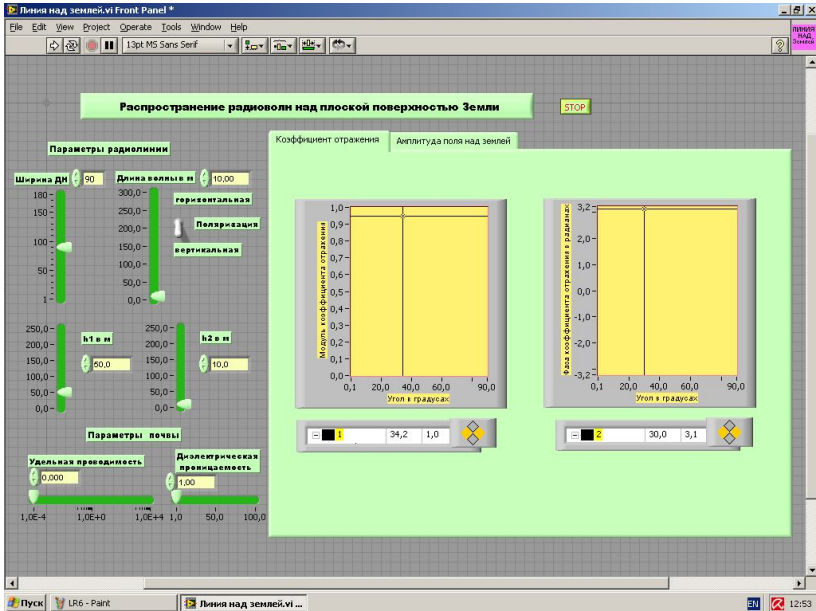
Линия над землей.vi Front Panel *

File Edit View Project Operate Tools Window Help

13pt MS Sans Serif

ЛИНИЯ НАД Землей

Распространение радиоволн над плоской поверхностью Земли

STOP

Параметры радиолинии

Ширина ДН 90

Длина волны в м 10,00

180 150 100 50 1

300,0 250,0 200,0 150,0 100,0 50,0 0,0

горизонтальная

Поляризация

вертикальная

h1 в м 50,0

250,0 200,0 150,0 100,0 50,0 0,0

h2 в м 10,0

250,0 200,0 150,0 100,0 50,0 0,0

Параметры почвы

Удельная проводимость 0,000

Диэлектрическая проницаемость 1,00

1,0E-4 1,0E+0 1,0E+4

1,0 50,0 100,0

Коэффициент отражения

Амплитуда поля над землей

Модуль коэффициента отражения

1,0 0,9 0,8 0,7 0,6 0,5 0,4 0,3 0,2 0,1 0,0

0,1 20,0 40,0 60,0 90,0

Угол в градусах

1 34,2 1,0

Фаза коэффициента отражения в радианах

3,2 2,0 1,0 0,0 -1,0 -2,0 -3,2

0,1 20,0 40,0 60,0 90,0

Угол в градусах

2 30,0 3,1

Пуск LR6 - Paint Линия над землей.vi ...

EN 12:53